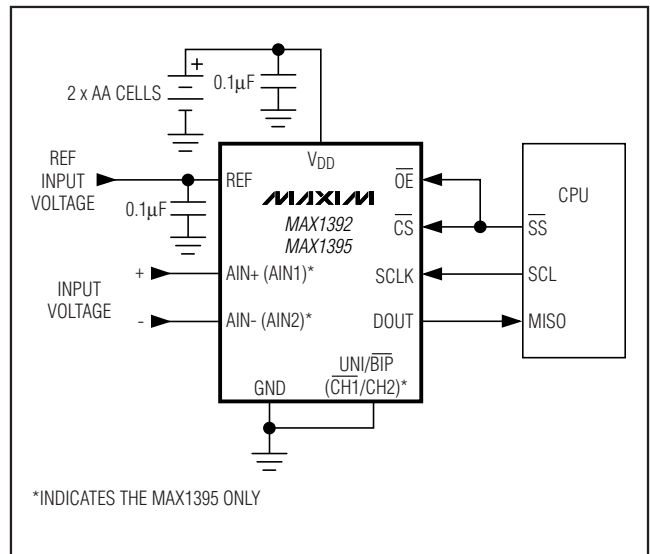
2 x AA CELLS
+
0.1μF

REF INPUT VOLTAGE
0.1μF

INPUT VOLTAGE
+
-

$V_{DD}$
REF
MAXIM
MAX1392
MAX1395
AIN+ (AIN1)*
AIN- (AIN2)*
GND
$\overline{OE}$
$\overline{CS}$
SCLK
DOUT
UNI/$\overline{BIP}$
($\overline{CH1}$/CH2)*

CPU
$\overline{SS}$
SCL
MISO

*INDICATES THE MAX1395 ONLY